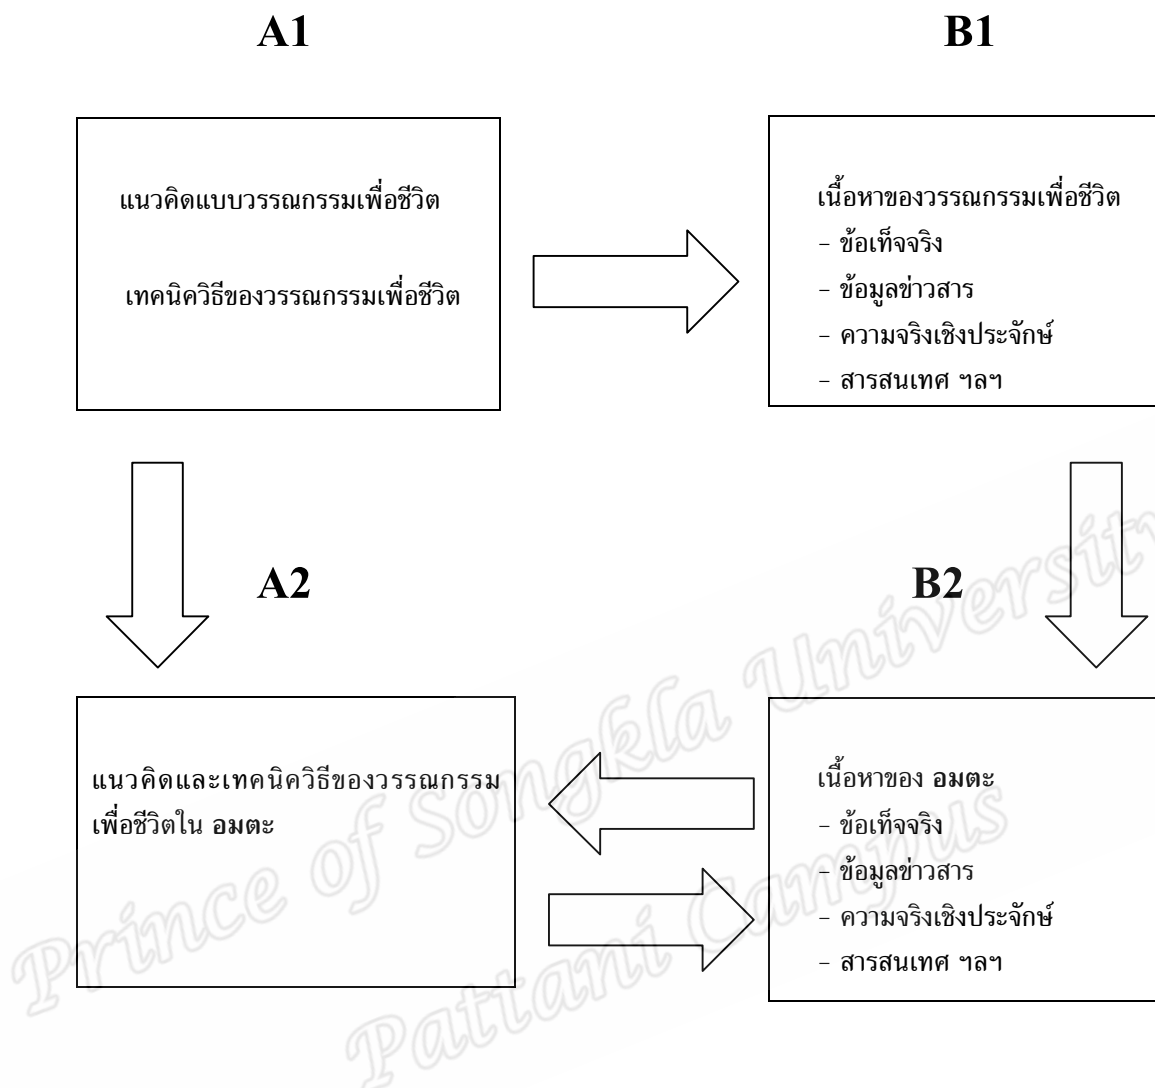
A1

B1

แนวคิดแบบวรรณกรรมเพื่อชีวิต

เทคนิควิธีของวรรณกรรมเพื่อชีวิต

เนื้อหาของวรรณกรรมเพื่อชีวิต
- ข้อเท็จจริง
- ข้อมูลข่าวสาร
- ความจริงเชิงประจักษ์
- สารสนเทศ ฯลฯ

A2

B2

แนวคิดและเทคนิควิธีของวรรณกรรมเพื่อชีวิตใน อมตะ

เนื้อหาของ อมตะ
- ข้อเท็จจริง
- ข้อมูลข่าวสาร
- ความจริงเชิงประจักษ์
- สารสนเทศ ฯลฯ

Prince of Songkla University
Pattani Campus